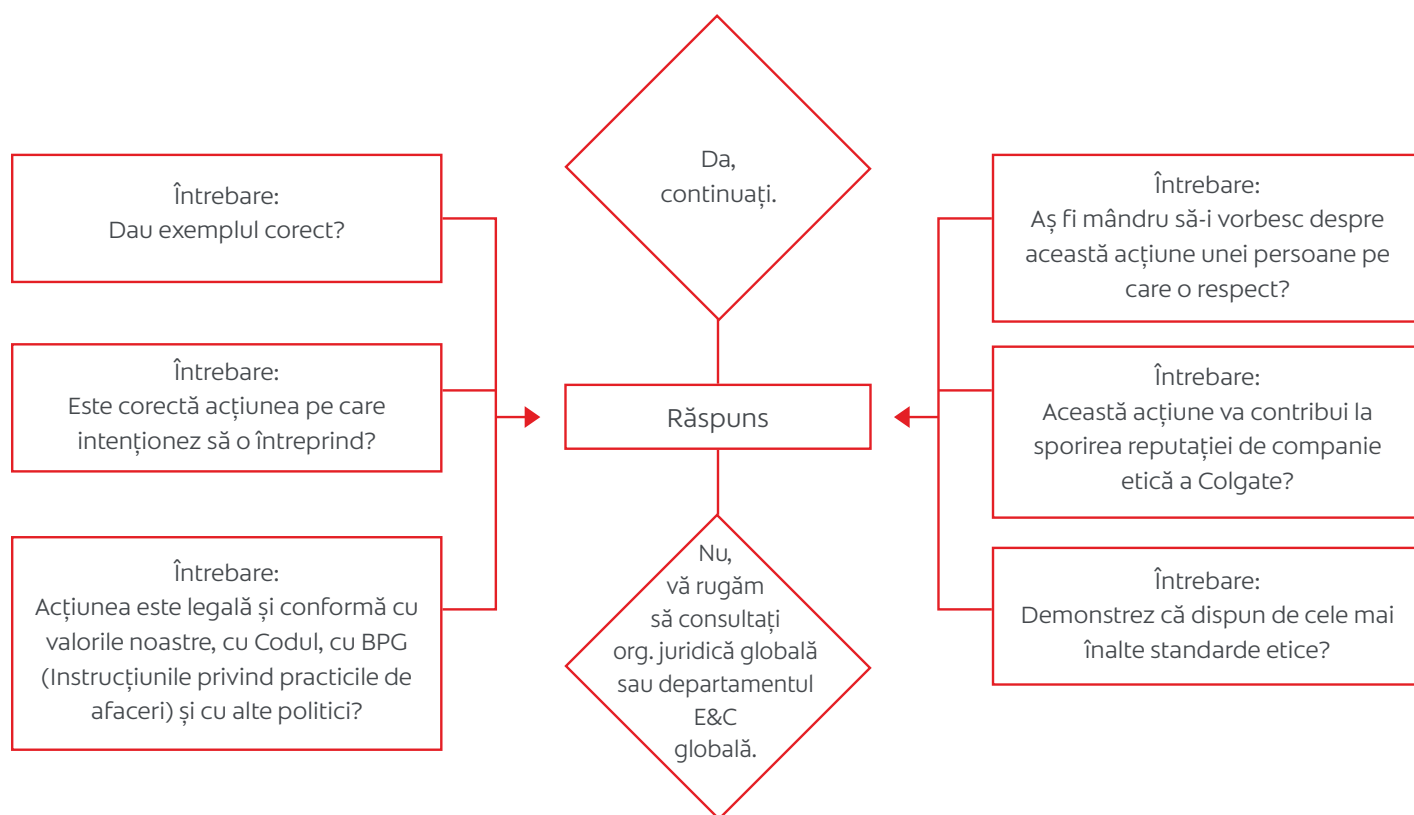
Întrebare:
Dau exemplul corect?

Întrebare:
Este corectă acțiunea pe care intenționez să o întreprind?

Întrebare:
Acțiunea este legală și conformă cu valorile noastre, cu Codul, cu BPG (Instrucțiunile privind practicile de afaceri) și cu alte politici?

Da, continuați.

Răspuns

Nu, vă rugăm să consultați org. juridică globală sau departamentul E&C globală.

Întrebare:
Aș fi mândru să-i vorbesc despre această acțiune unei persoane pe care o respect?

Întrebare:
Această acțiune va contribui la sporirea reputației de companie etică a Colgate?

Întrebare:
Demonstrez că dispun de cele mai înalte standarde etice?